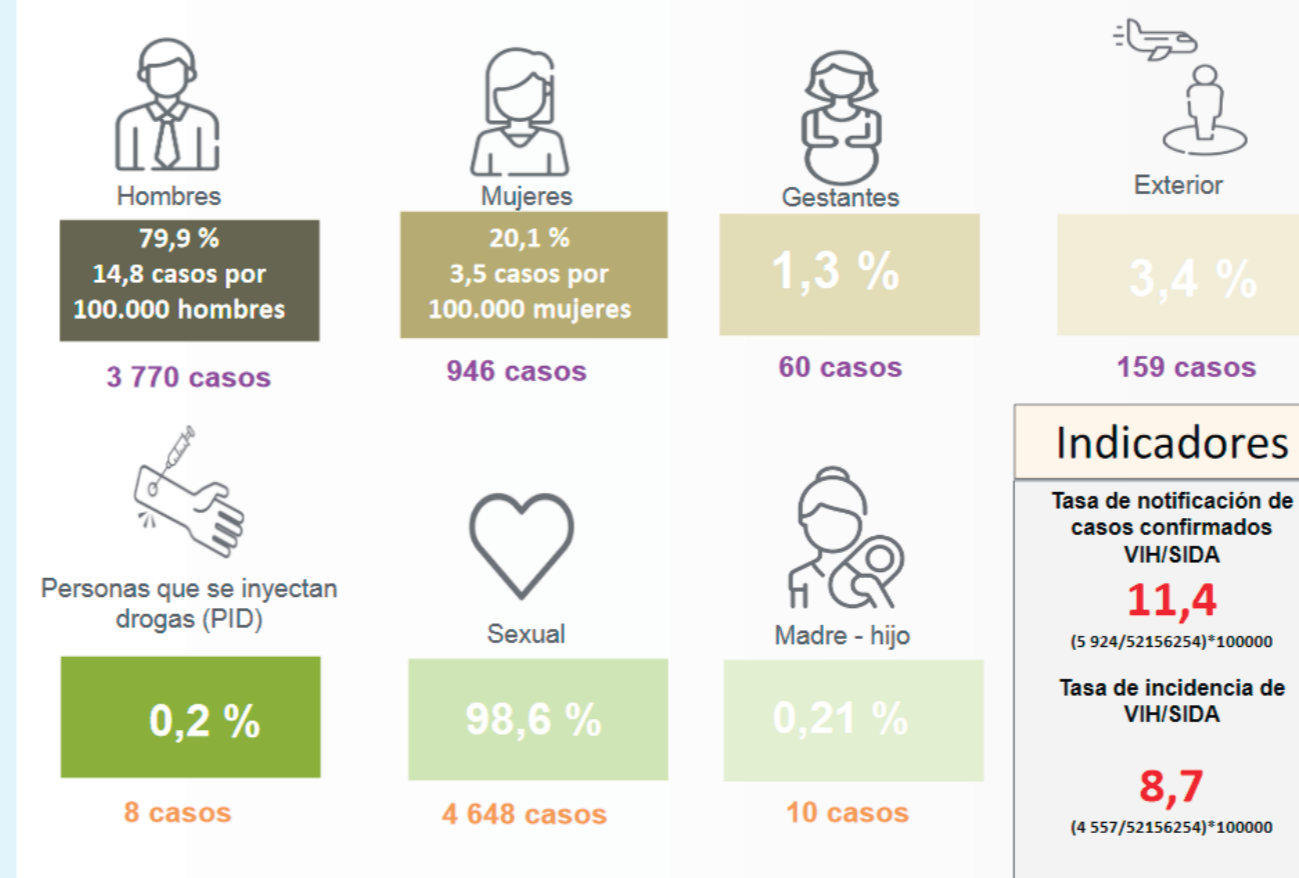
Hombres

79,9 %
14,8 casos por
100.000 hombres

3 770 casos

Mujeres

20,1 %
3,5 casos por
100.000 mujeres

946 casos

Gestantes

1,3 %

60 casos

Exterior

3,4 %

159 casos

Personas que se inyectan drogas (PID)

0,2 %

8 casos

Sexual

98,6 %

4 648 casos

Madre - hijo

0,21 %

10 casos

Indicadores

Tasa de notificación de casos confirmados VIH/SIDA

11,4

(5 924/52156254)*100000

Tasa de incidencia de VIH/SIDA

8,7

(4 557/52156254)*100000